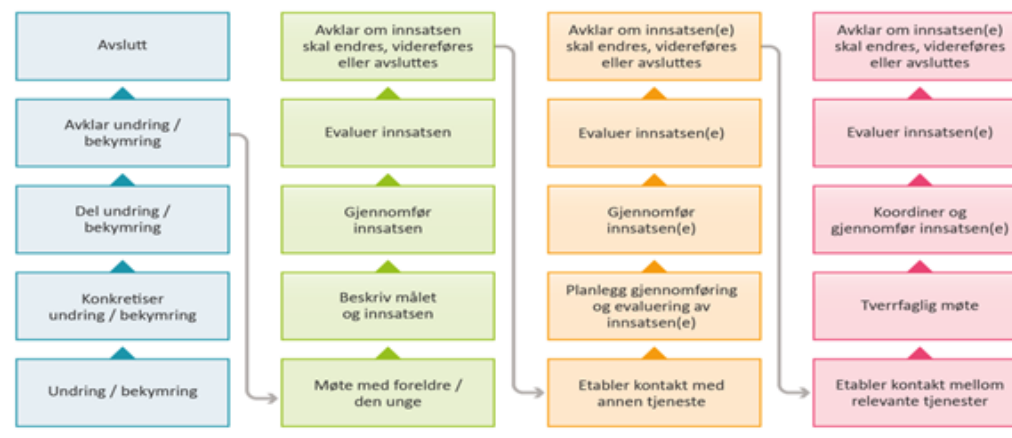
Avslutt

Avklar undring / bekymring

Del undring / bekymring

Konkretiser undring / bekymring

Undring / bekymring

Avklar om innsatsen skal endres, videreføres eller avsluttes

Evaluer innsatsen

Gjennomfør innsatsen

Beskriv målet og innsatsen

Møte med foreldre / den unge

Avklar om innsatsen(e) skal endres, videreføres eller avsluttes

Evaluer innsatsen(e)

Gjennomfør innsatsen(e)

Planlegg gjennomføring og evaluering av innsatsen(e)

Etabler kontakt med annen tjeneste

Avklar om innsatsen(e) skal endres, videreføres eller avsluttes

Evaluer innsatsen(e)

Koordiner og gjennomfør innsatsen(e)

Tverrfaglig møte

Etabler kontakt mellom relevante tjenester